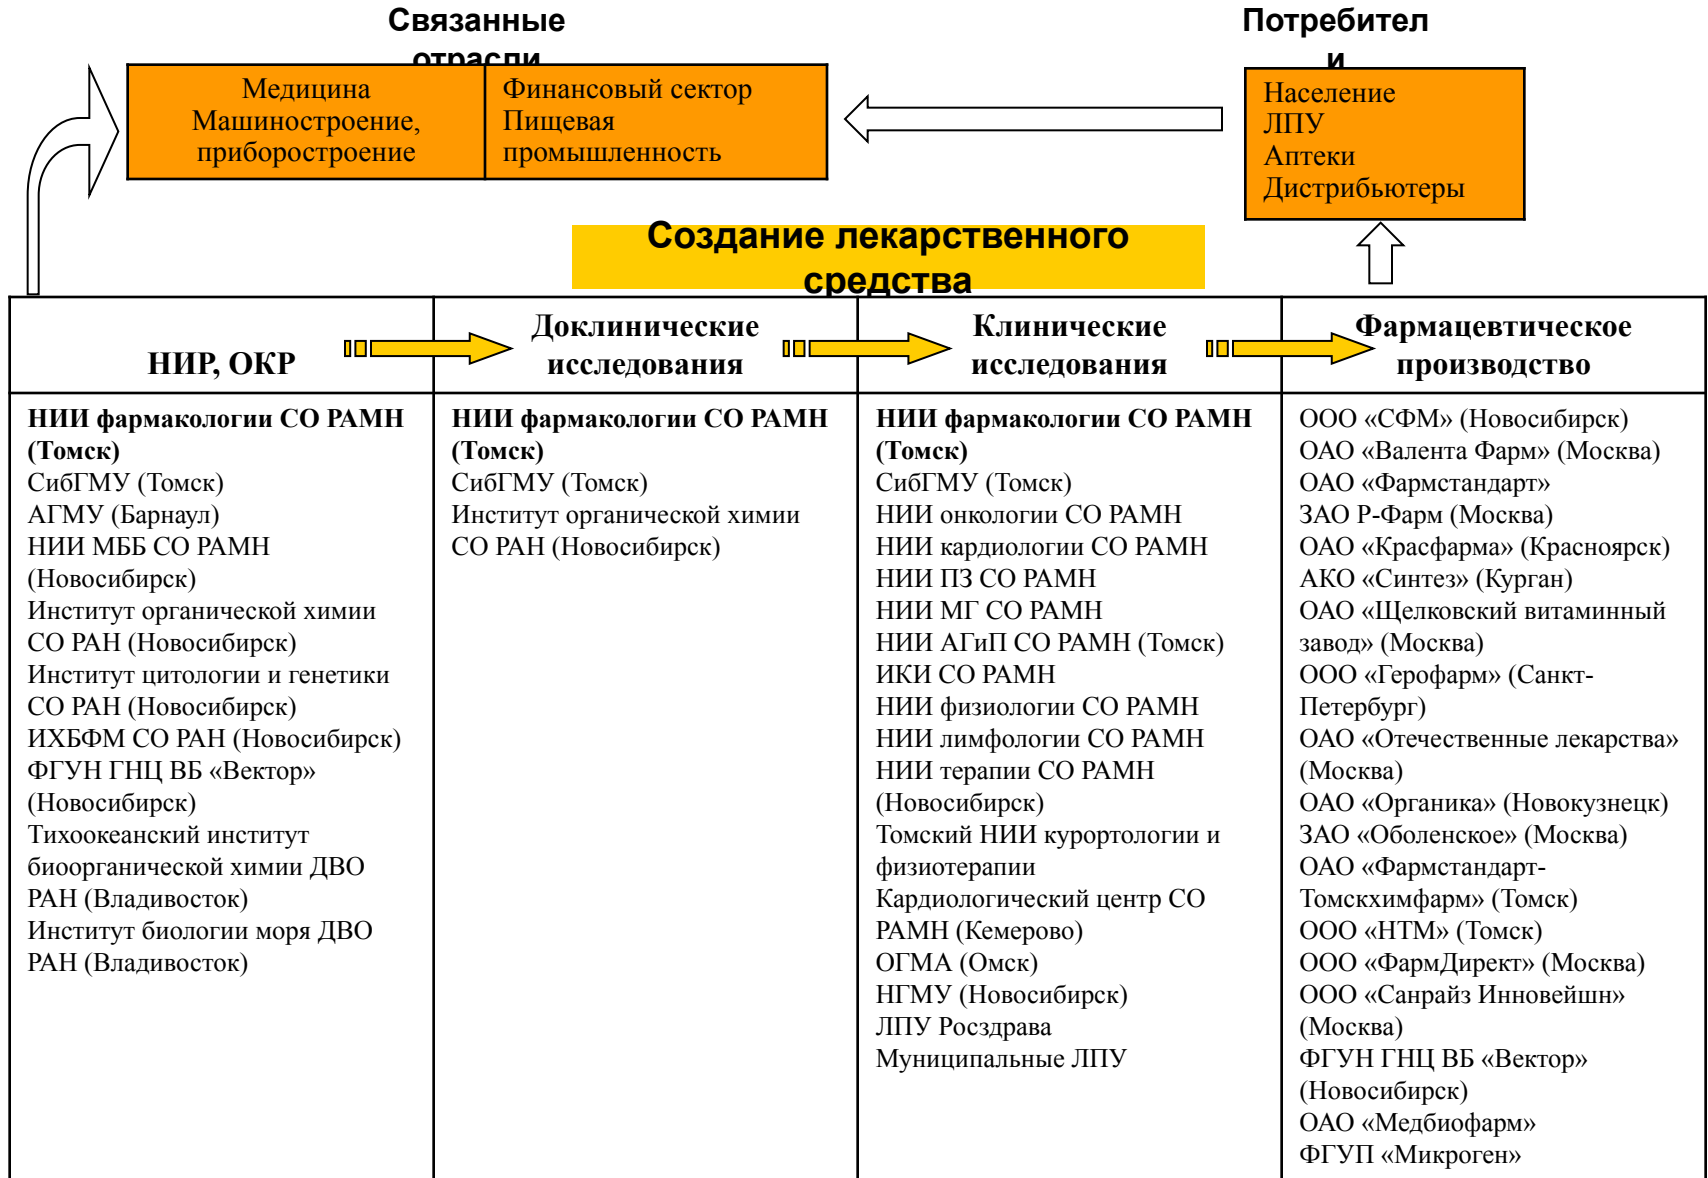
Связанные отрасли

Потребители

Медицина
Машиностроение, приборостроение

Финансовый сектор
Пищевая промышленность

Население
ЛПУ
Аптеки
Дистрибьютеры

Создание лекарственного средства

| НИР, ОКР | Доклинические исследования | Клинические исследования | Фармацевтическое производство |
|---|---|---|---|
| **НИИ фармакологии СО РАМН (Томск)** СибГМУ (Томск) АГМУ (Барнаул) НИИ МББ СО РАМН (Новосибирск) Институт органической химии СО РАН (Новосибирск) Институт цитологии и генетики СО РАН (Новосибирск) ИХБФМ СО РАН (Новосибирск) ФГУН ГНЦ ВБ «Вектор» (Новосибирск) Тихоокеанский институт биоорганической химии ДВО РАН (Владивосток) Институт биологии моря ДВО РАН (Владивосток) | **НИИ фармакологии СО РАМН (Томск)** СибГМУ (Томск) Институт органической химии СО РАН (Новосибирск) | **НИИ фармакологии СО РАМН (Томск)** СибГМУ (Томск) НИИ онкологии СО РАМН НИИ кардиологии СО РАМН НИИ ПЗ СО РАМН НИИ МГ СО РАМН НИИ АГиП СО РАМН (Томск) ИКИ СО РАМН НИИ физиологии СО РАМН НИИ лимфологии СО РАМН НИИ терапии СО РАМН (Новосибирск) Томский НИИ курортологии и физиотерапии Кардиологический центр СО РАМН (Кемерово) ОГМА (Омск) НГМУ (Новосибирск) ЛПУ Росздрава Муниципальные ЛПУ | ООО «СФМ» (Новосибирск) ОАО «Валента Фарм» (Москва) ОАО «Фармстандарт» ЗАО Р-Фарм (Москва) ОАО «Красфарма» (Красноярск) АКО «Синтез» (Курган) ОАО «Щелковский витаминный завод» (Москва) ООО «Герофарм» (Санкт-Петербург) ОАО «Отечественные лекарства» (Москва) ОАО «Органика» (Новокузнецк) ЗАО «Оболенское» (Москва) ОАО «Фармстандарт-Томскхимфарм» (Томск) ООО «НТМ» (Томск) ООО «ФармДирект» (Москва) ООО «Санрайз Инновейшн» (Москва) ФГУН ГНЦ ВБ «Вектор» (Новосибирск) ОАО «Медбиофарм» ФГУП «Микроген» |